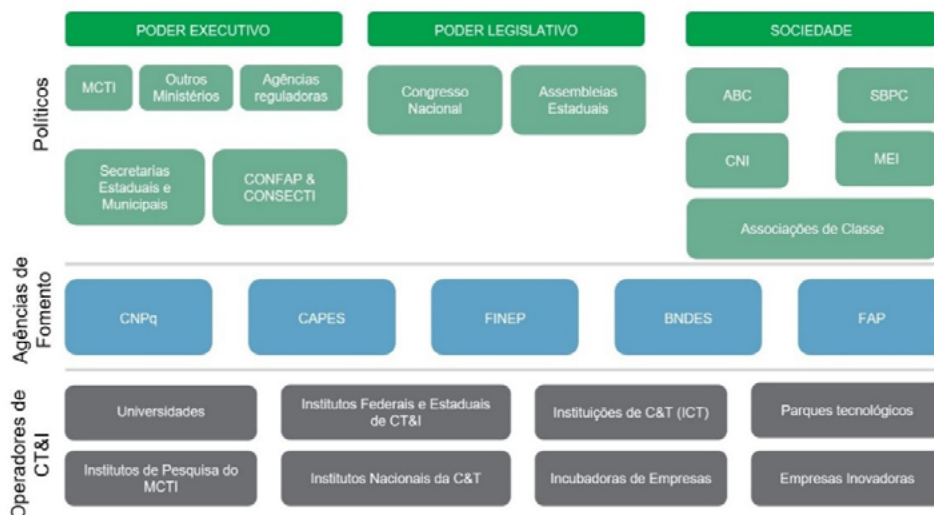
PODER EXECUTIVO

PODER LEGISLATIVO

SOCIEDADE

Políticos

MCTI

Outros Ministérios

Agências reguladoras

Congresso Nacional

Assembleias Estaduais

ABC

SBPC

Secretarias Estaduais e Municipais

CONFAP & CONSECTI

CNI

MEI

Associações de Classe

Agências de Fomento

CNPq

CAPES

FINEP

BNDES

FAP

Operadores de CT&I

Universidades

Institutos Federais e Estaduais de CT&I

Instituições de C&T (ICT)

Parques tecnológicos

Institutos de Pesquisa do MCTI

Institutos Nacionais da C&T

Incubadoras de Empresas

Empresas Inovadoras